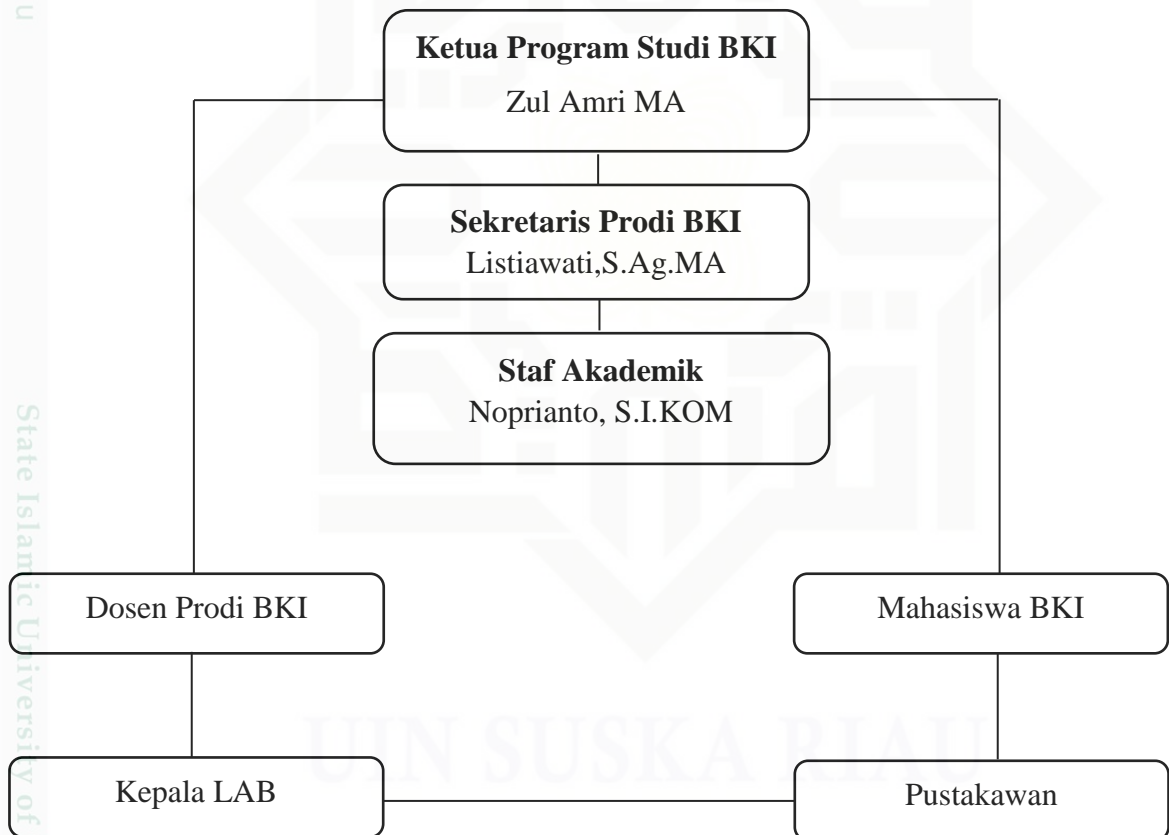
**Ketua Program Studi BKI**
Zul Amri MA

**Sekretaris Prodi BKI**
Listiawati,S.Ag.MA

**Staf Akademik**
Noprianto, S.I.KOM

Dosen Prodi BKI

Mahasiswa BKI

Kepala LAB

Pustakawan

State Islamic University of

UIN SUSKA RIAU